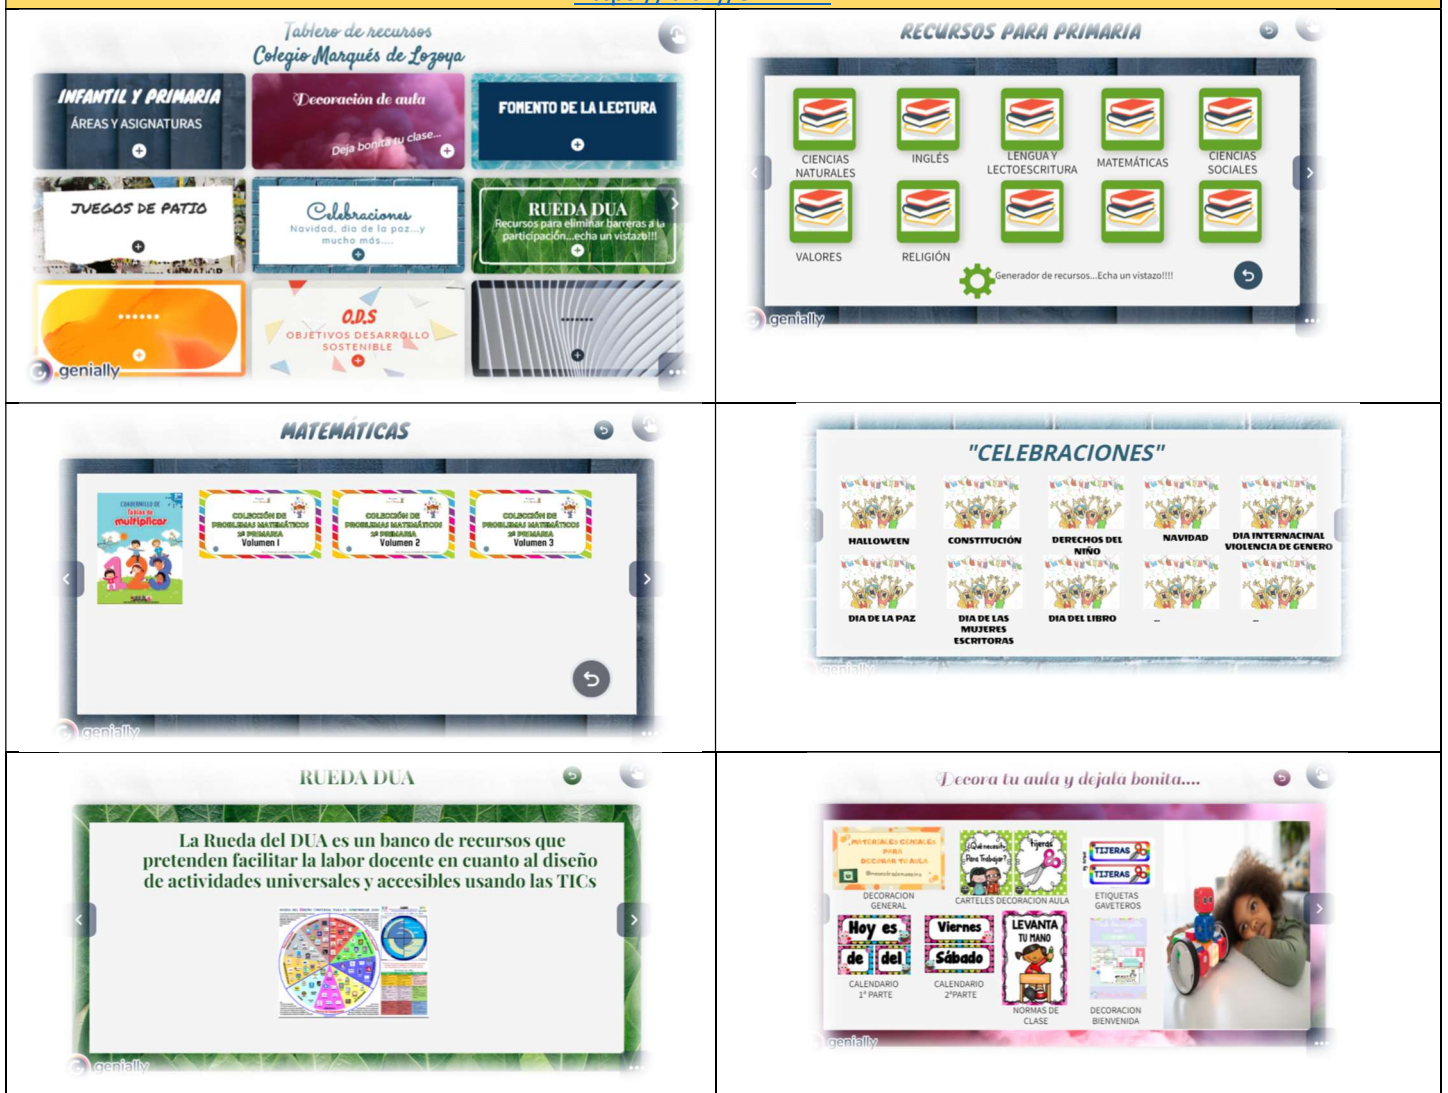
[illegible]

| | |
|---|---|
| Tablero de recursos Colegio Marqués de Lozoya<br>INFANTIL Y PRIMARIA ÁREAS Y ASIGNATURAS<br>Decoración de aula Deja bonita tu clase...<br>FOMENTO DE LA LECTURA<br>JUEGOS DE PATIO<br>Celebraciones Navidad, día de la paz...y mucho más....<br>RUEDA DUA Recursos para eliminar barreras a la participación...echa un vistazo!!!<br>......<br>O.D.S OBJETIVOS DESARROLLO SOSTENIBLE<br>......<br>genially | RECURSOS PARA PRIMARIA<br>CIENCIAS NATURALES<br>INGLÉS<br>LENGUA Y LECTOESCRITURA<br>MATEMÁTICAS<br>CIENCIAS SOCIALES<br>VALORES<br>RELIGIÓN<br>Generador de recursos...Echa un vistazo!!!!<br>genially |
| MATEMÁTICAS<br>CUADERNILLO DE Tablas de multiplicar<br>COLECCIÓN DE PROBLEMAS MATEMÁTICOS 1º PRIMARIA Volumen 1<br>COLECCIÓN DE PROBLEMAS MATEMÁTICOS 1º PRIMARIA Volumen 2<br>COLECCIÓN DE PROBLEMAS MATEMÁTICOS 1º PRIMARIA Volumen 3<br>genially | "CELEBRACIONES"<br>HALLOWEEN<br>CONSTITUCIÓN<br>DERECHOS DEL NIÑO<br>NAVIDAD<br>DIA INTERNACINAL VIOLENCIA DE GENERO<br>DIA DE LA PAZ<br>DIA DE LAS MUJERES ESCRITORAS<br>DIA DEL LIBRO<br>_<br>_<br>genially |
| RUEDA DUA<br>La Rueda del DUA es un banco de recursos que pretenden facilitar la labor docente en cuanto al diseño de actividades universales y accesibles usando las TICs<br>genially | Decora tu aula y déjala bonita....<br>MATERIALES GENIALES PARA DECORAR TU AULA<br>DECORACION GENERAL<br>¿Qué necesito Para Trabajar?<br>Tijeras<br>CARTELES DECORACION AULA<br>TIJERAS<br>TIJERAS<br>ETIQUETAS GAVETEROS<br>Hoy es<br>de del<br>CALENDARIO 1ª PARTE<br>Viernes<br>Sábado<br>CALENDARIO 2ªPARTE<br>LEVANTA TU MANO<br>NORMAS DE CLASE<br>DECORACION BIENVENIDA<br>genially |